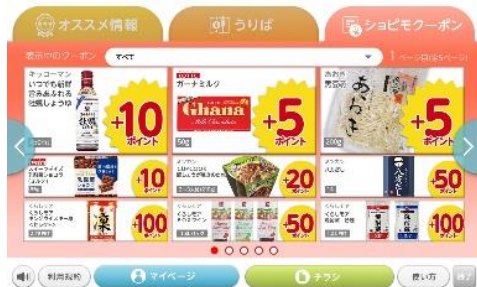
オススメ情報
うりば
ショピモクーポン
表示中のクーポン すべて
1 ページ目(8ページ)

キッコーマン
いつでも新鮮
味わいリッチ
減塩しょうゆ
+10 ポイント

LOTTE
ガーナミルク
Ghana
50g
+5 ポイント

あおき
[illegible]
あなご
200g
+5 ポイント

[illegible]
+10 ポイント

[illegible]
+20 ポイント

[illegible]
八丁味噌
+50 ポイント

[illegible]
+100 ポイント

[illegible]
+50 ポイント

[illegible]
+100 ポイント

利用規約
マイページ
チラシ
使い方
終了